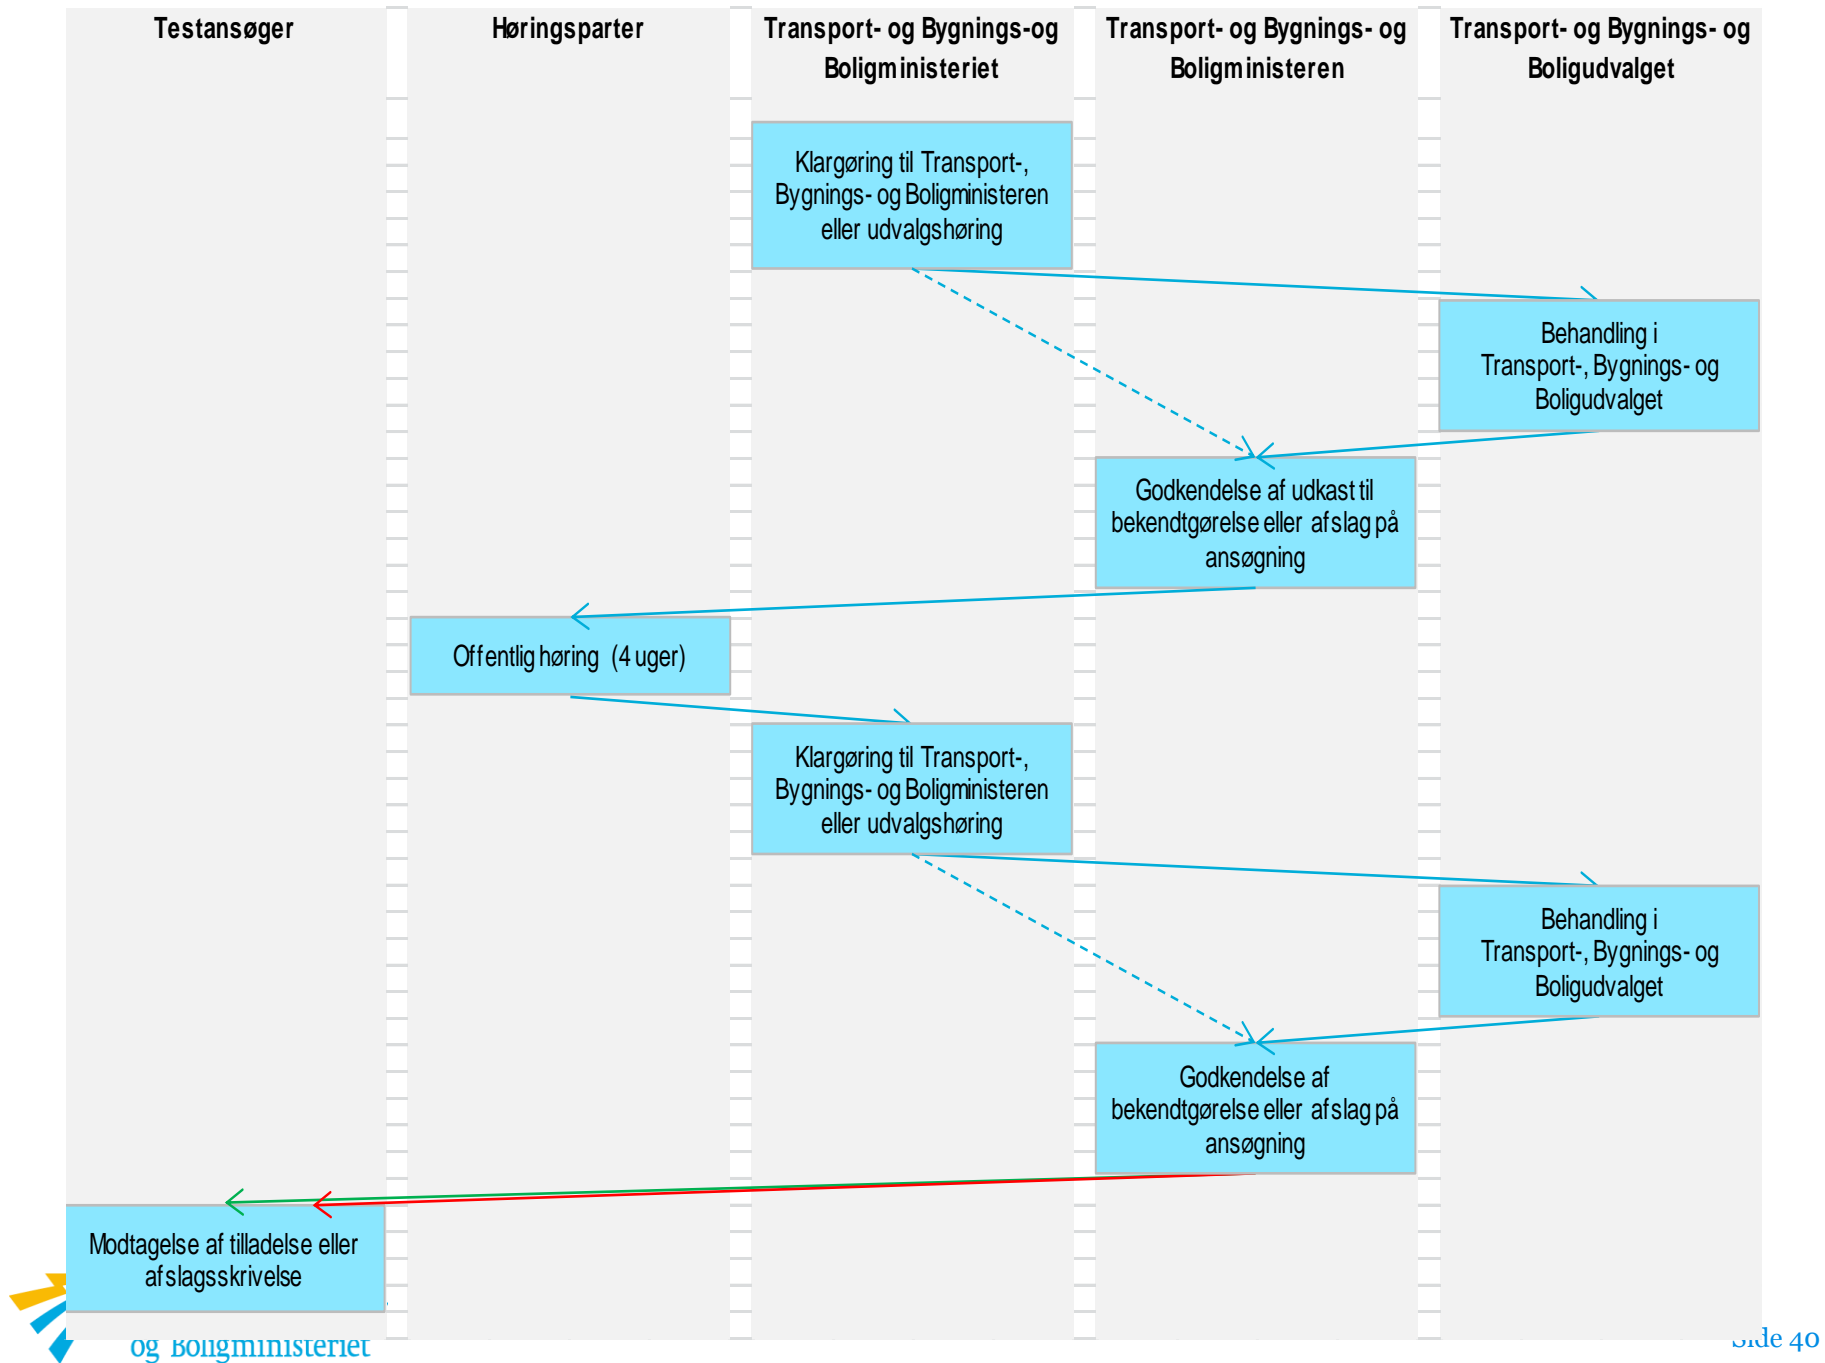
Testansøger

Høringsparter

Transport- og Bygnings-og Boligministeriet

Transport- og Bygnings- og Boligministeren

Transport- og Bygnings- og Boligudvalget

Klargøring til Transport-, Bygnings- og Boligministeren eller udvalgshøring

Behandling i Transport-, Bygnings- og Boligudvalget

Godkendelse af udkast til bekendtgørelse eller afslag på ansøgning

Offentlig høring (4 uger)

Klargøring til Transport-, Bygnings- og Boligministeren eller udvalgshøring

Behandling i Transport-, Bygnings- og Boligudvalget

Godkendelse af bekendtgørelse eller afslag på ansøgning

Modtagelse af tilladelse eller afslagsskrivelse

og Boligministeriet

Side 40